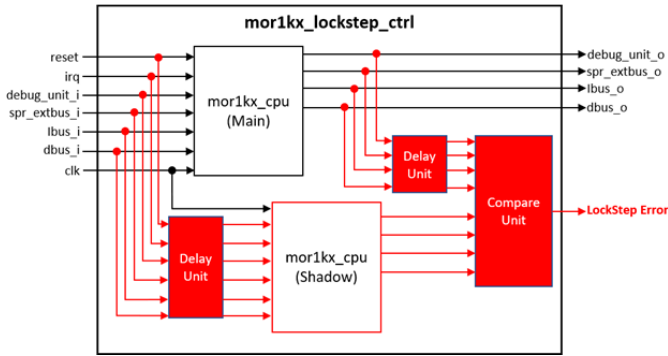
mor1kx_lockstep_ctrl

reset
irq
debug_unit_i
spr_extbus_i
Ibus_i
dbus_i
clk

mor1kx_cpu
(Main)

debug_unit_o
spr_extbus_o
Ibus_o
dbus_o

Delay Unit

Compare Unit

LockStep Error

Delay Unit

mor1kx_cpu
(Shadow)